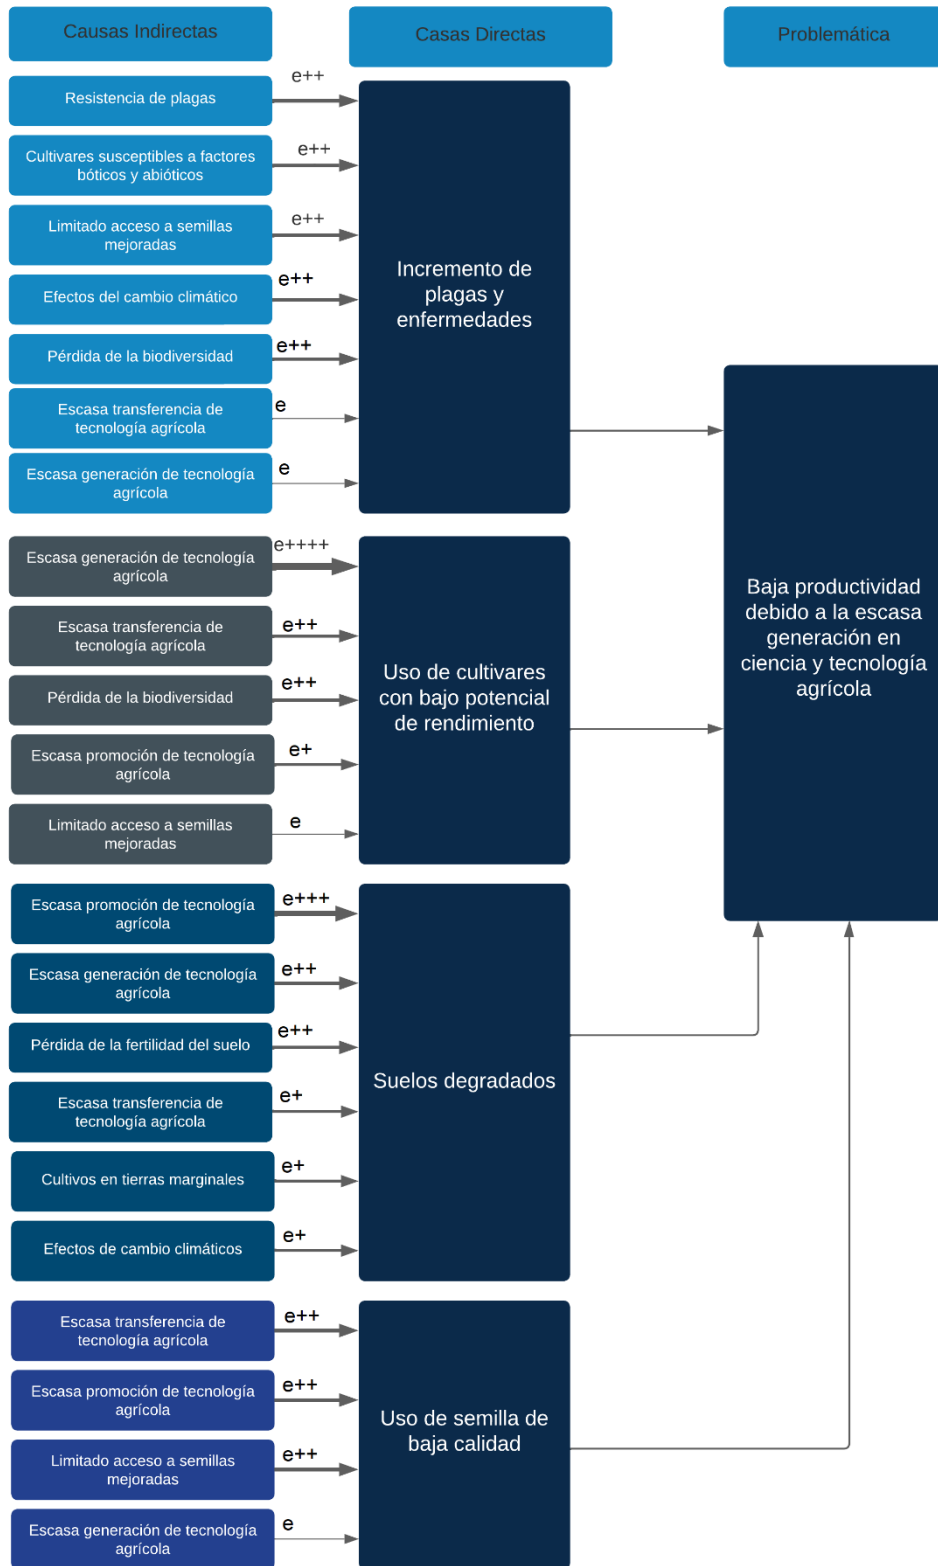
Causas Indirectas

Casas Directas

Problemática

Resistencia de plagas

e++

Cultivares susceptibles a factores bóticos y abióticos

e++

Limitado acceso a semillas mejoradas

e++

Efectos del cambio climático

e++

Pérdida de la biodiversidad

e++

Escasa transferencia de tecnología agrícola

e

Escasa generación de tecnología agrícola

e

Incremento de plagas y enfermedades

Escasa generación de tecnología agrícola

e++++

Escasa transferencia de tecnología agrícola

e++

Pérdida de la biodiversidad

e++

Escasa promoción de tecnología agrícola

e+

Limitado acceso a semillas mejoradas

e

Uso de cultivares con bajo potencial de rendimiento

Baja productividad debido a la escasa generación en ciencia y tecnología agrícola

Escasa promoción de tecnología agrícola

e+++

Escasa generación de tecnología agrícola

e++

Pérdida de la fertilidad del suelo

e++

Escasa transferencia de tecnología agrícola

e+

Cultivos en tierras marginales

e+

Efectos de cambio climáticos

e+

Suelos degradados

Escasa transferencia de tecnología agrícola

e++

Escasa promoción de tecnología agrícola

e++

Limitado acceso a semillas mejoradas

e++

Escasa generación de tecnología agrícola

e

Uso de semilla de baja calidad